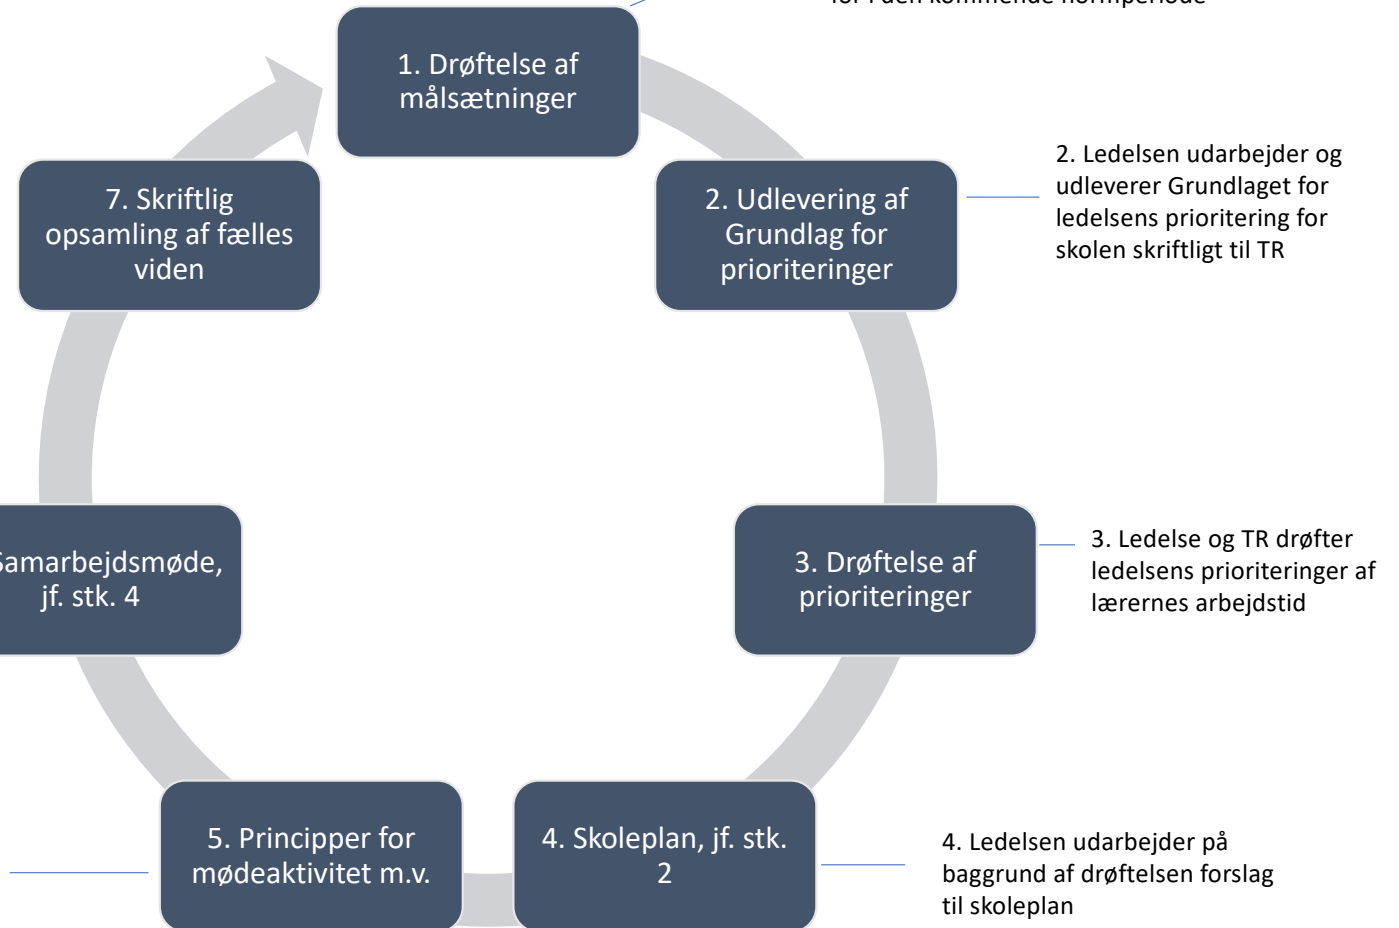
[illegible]

1. Drøftelse af målsætninger

2. Udlevering af Grundlag for prioriteringer

2. Ledelsen udarbejder og udleverer Grundlaget for ledelsens prioritering for skolen skriftligt til TR

3. Drøftelse af prioriteringer

3. Ledelse og TR drøfter ledelsens prioriteringer af lærernes arbejdstid

4. Skoleplan, jf. stk. 2

4. Ledelsen udarbejder på baggrund af drøftelsen forslag til skoleplan

5. Principper for mødeaktivitet m.v.

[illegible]amarbejdsmøde, jf. stk. 4

7. Skriftlig opsamling af fælles viden